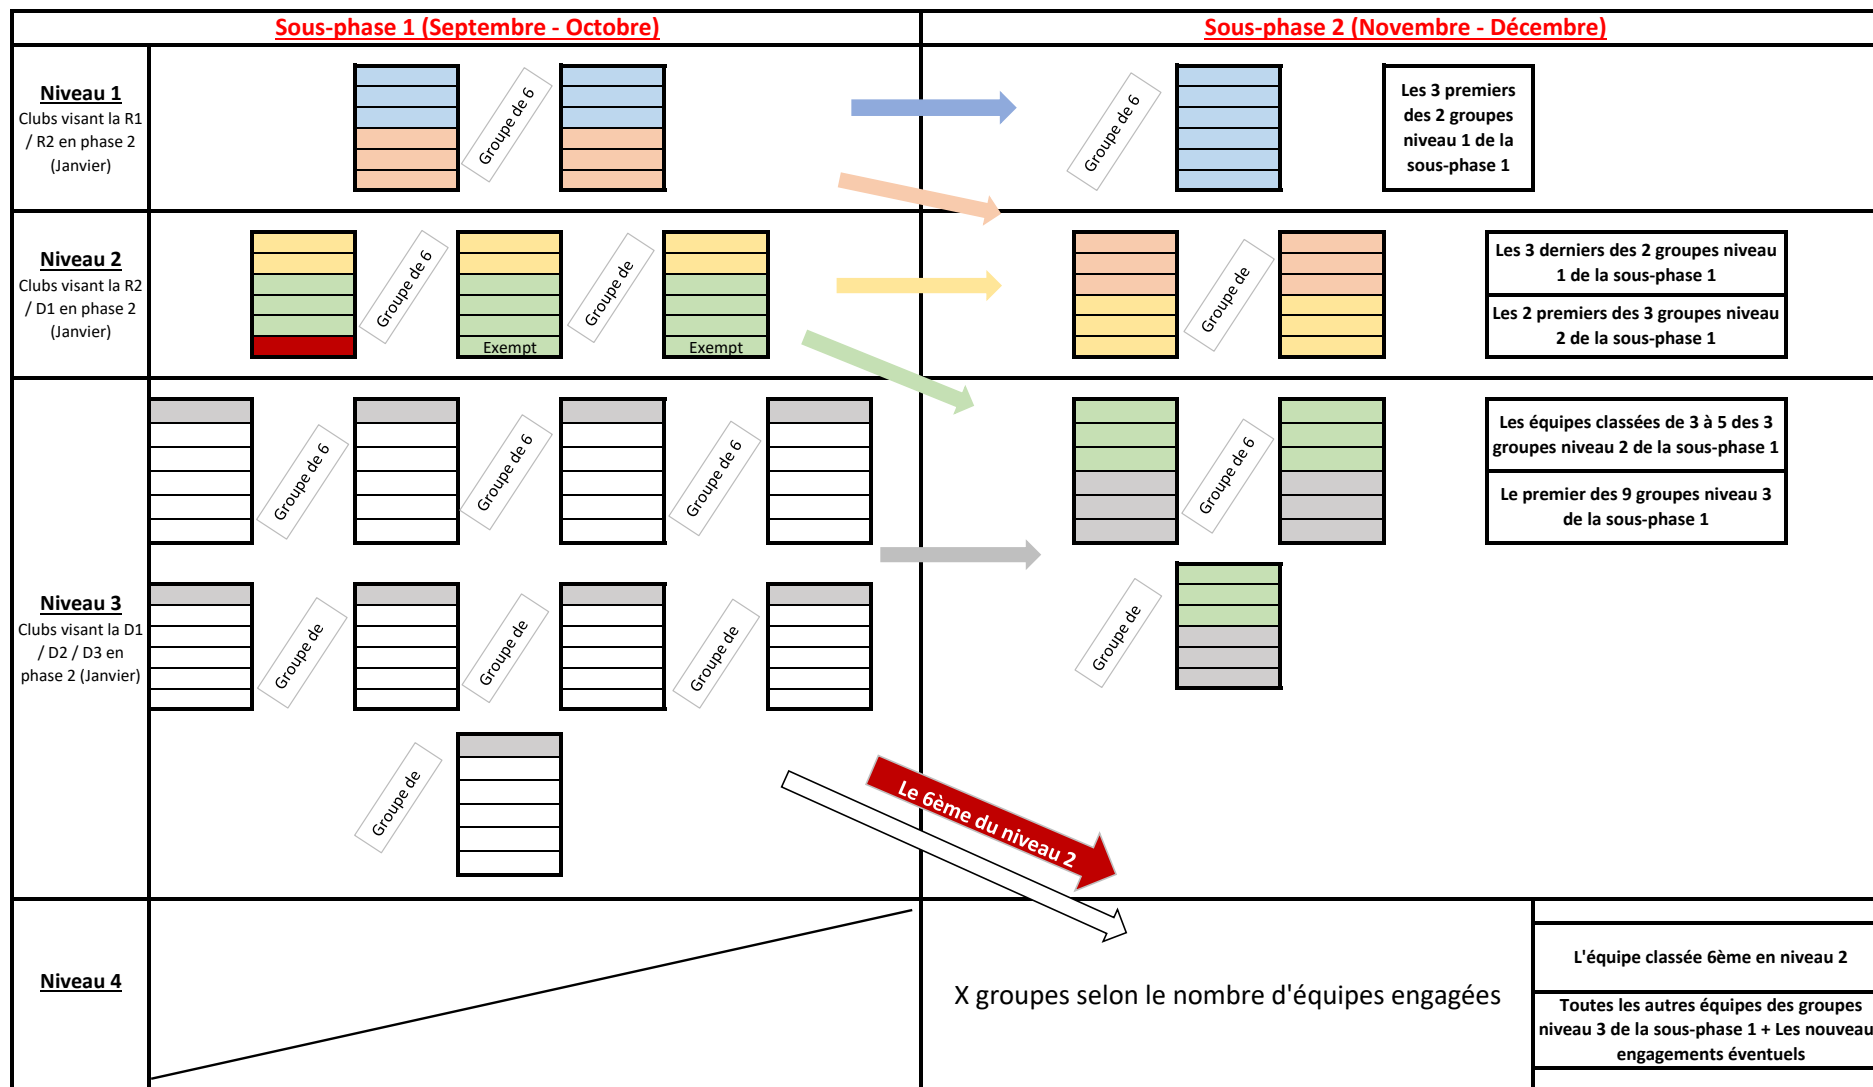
Sous-phase 1 (Septembre - Octobre)

Sous-phase 2 (Novembre - Décembre)

Niveau 1
Clubs visant la R1 / R2 en phase 2 (Janvier)

Groupe de 6

Groupe de 6

Les 3 premiers des 2 groupes niveau 1 de la sous-phase 1

Niveau 2
Clubs visant la R2 / D1 en phase 2 (Janvier)

Groupe de 6

Groupe de

Exempt

Exempt

Groupe de

Les 3 derniers des 2 groupes niveau 1 de la sous-phase 1

Les 2 premiers des 3 groupes niveau 2 de la sous-phase 1

Niveau 3
Clubs visant la D1 / D2 / D3 en phase 2 (Janvier)

Groupe de 6

Groupe de 6

Groupe de 6

Groupe de

Groupe de

Groupe de

Groupe de

Groupe de 6

Les équipes classées de 3 à 5 des 3 groupes niveau 2 de la sous-phase 1

Le premier des 9 groupes niveau 3 de la sous-phase 1

Groupe de

Le 6ème du niveau 2

Niveau 4

X groupes selon le nombre d'équipes engagées

L'équipe classée 6ème en niveau 2

Toutes les autres équipes des groupes niveau 3 de la sous-phase 1 + Les nouveau engagements éventuels